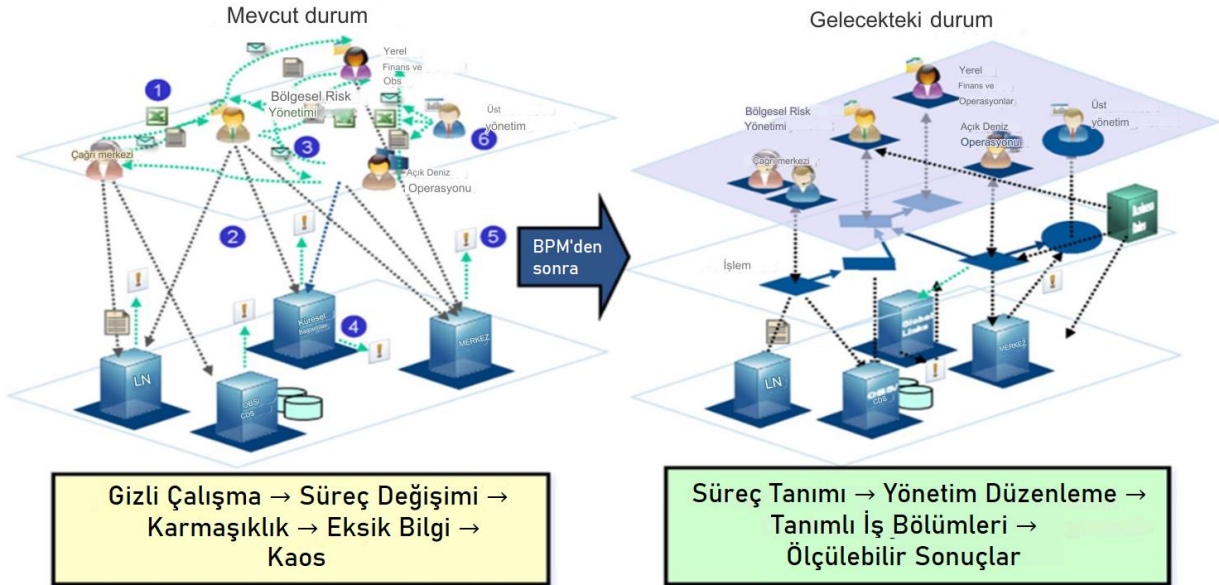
Mevcut durum

Yerel Finans ve Obs

Bölgesel Risk Yönetimi

Üst yönetim

Çağrı merkezi

Açık Deniz Operasyonu

1

2

3

4

5

6

LN

OBS CDS

Küresel Raporlar

MERKEZ

BPM'den sonra

Gelecekteki durum

Yerel Finans ve Operasyonlar

Bölgesel Risk Yönetimi

Üst yönetim

Açık Deniz Operasyonu

Çağrı merkezi

İşlem

LN

OBS CDS

MERKEZ

Gizli Çalışma → Süreç Değişimi → Karmaşıklık → Eksik Bilgi → Kaos

Süreç Tanımı → Yönetim Düzenleme → Tanımlı İş Bölümleri → Ölçülebilir Sonuçlar